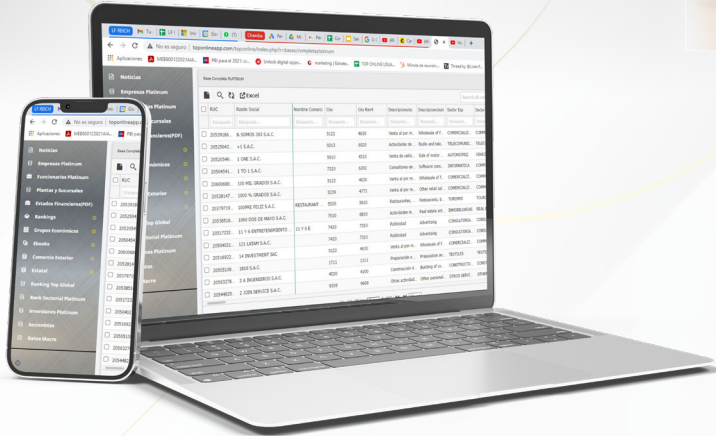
No es seguro | toponlineapp.com/toponline/index.php?r=bases/completeplatinum

Aplicaciones

Noticias
Empresas Platinum
Funcionarios Platinum
Plantas y Sucursales
Estados Financieros(PDF)
Rankings
Grupos Económicos
Rbooks
Comercio Exterior
Estatal
Ranking Top Global
Rank Sectorial Platinum
Inversiones Platinum
Recientes
Datos Macro

Base Completa Platinum

Excel

| RUC | Razón Social | Nombre Comercial | Ciiu | Ciiu Rev4 | Descripción | Descripción | Sector Eco | Sector |
|---|---|---|---|---|---|---|---|---|
| 20538180... | & SOMOS 365 S.A.C. | | 5122 | 4630 | Venta al por m... | Wholesale of f... | COMERCIALIZ... | |
| 20520940... | +1 S.A.C. | | 9213 | 5920 | Actividades de ... | Radio and tele... | TELECOMUNIC... | |
| 20552046... | 1 ONE S.A.C. | | 5010 | 4510 | Venta de vehí... | Sale of motor... | AUTOMOTRIZ | |
| 20554941... | 1 TO 1 S.A.C. | | 7220 | 6202 | Consultores en... | Software cons... | INFORMATICA | |
| 20600660... | 100 MIL GRADOS S.A.C. | | 5122 | 4630 | Venta al por m... | Wholesale of f... | COMERCIALIZ... | |
| 20538147... | 1000 % GRADOS S.A.C. | | 5239 | 4773 | Venta al por m... | Other retail sal... | COMERCIALIZ... | |
| 20579719... | 100PRE FELIZ S.A.C. | RESTAURANT ... | 5520 | 5610 | Restaurantes, ... | Restaurants, ... | TURISMO | |
| 20538510... | 1900 DOS DE MAYO S.A.C. | | 7010 | 6810 | Actividades in... | Real estate act... | INMOBILIARIA | |
| 20517232... | 11 Y 6 ENTRETENIMIENTO ... | 11 Y 6 E | 7430 | 7310 | Publicidad | Advertising | CONSULTORIA | |
| 20556021... | 121 LASAM S.A.C. | | 7430 | 7310 | Publicidad | Advertising | CONSULTORIA | |
| 20518022... | 14 INVESTMENT SAC | | 5122 | 4630 | Venta al por m... | Wholesale of f... | COMERCIALIZ... | |
| 20500108... | 1818 S.A.C. | | 1711 | 1311 | Preparación e ... | Preparation an... | TEXTILES | |
| 20593279... | 2 & 3 INGENIEROS S.A.C. | | 4520 | 4100 | Construcción d... | Building of co... | CONSTRUCTO... | |
| 20594825... | 2 JOIN SERVICE S.A.C. | | 9309 | 9609 | Otras actividad... | Other personal ... | SERVICIOS | |